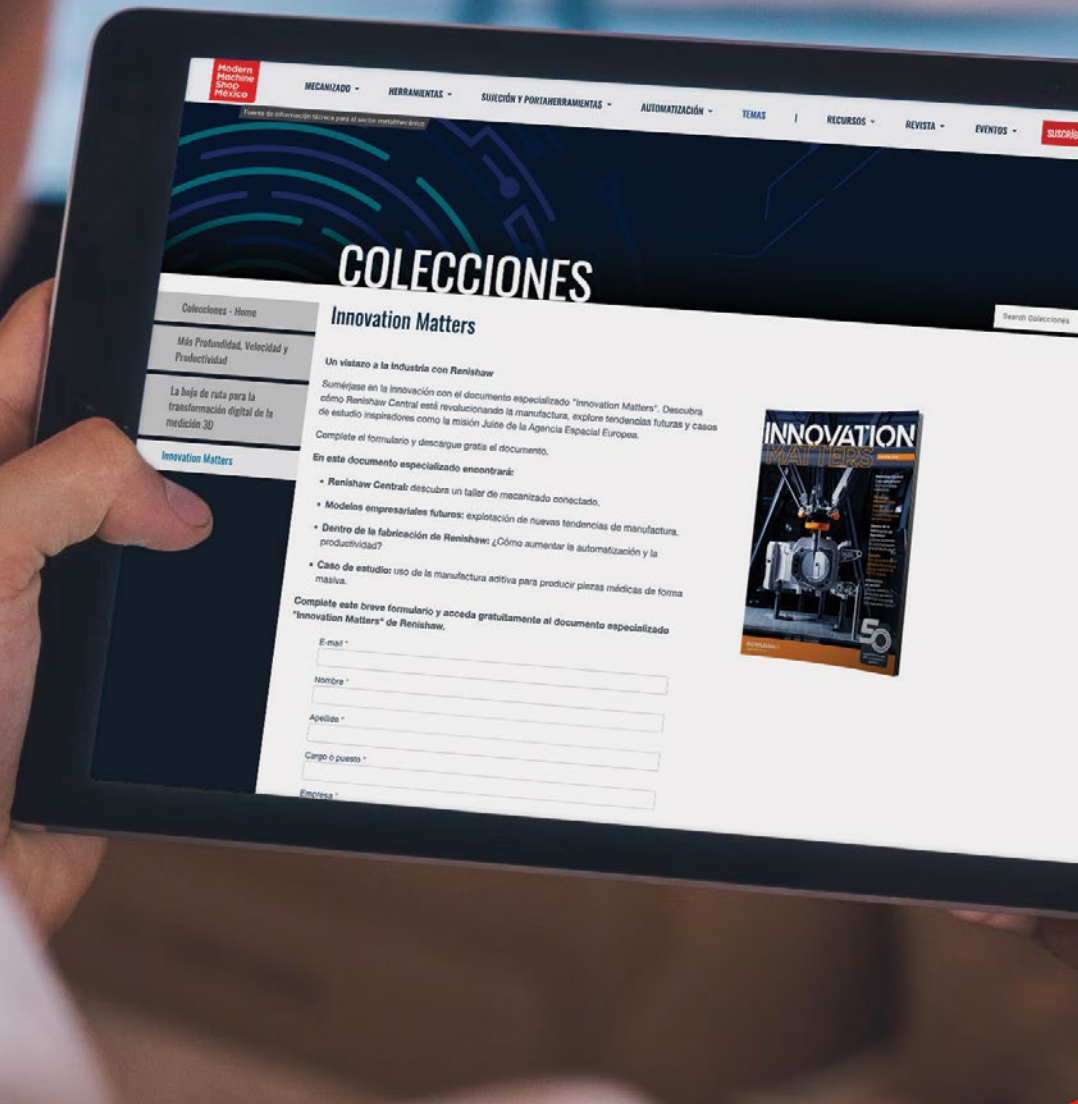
Modern Machine Shop México

Fuente de información técnica para el sector metalmecánico

MECANIZADO ▾ HERRAMIENTAS ▾ SUJECIÓN Y PORTAHERRAMIENTAS ▾ AUTOMATIZACIÓN ▾ TEMAS | RECURSOS ▾ REVISTA ▾ EVENTOS ▾ SUSCRÍ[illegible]

COLECCIONES

Colecciones - Home

Más Profundidad, Velocidad y Productividad

La hoja de ruta para la transformación digital de la medición 3D

Innovation Matters

Innovation Matters

Search Colecciones

Un vistazo a la industria con Renishaw

Sumérjase en la innovación con el documento especializado "Innovation Matters". Descubra cómo Renishaw Central está revolucionando la manufactura, explore tendencias futuras y casos de estudio inspiradores como la misión Juice de la Agencia Espacial Europea.

Complete el formulario y descargue gratis el documento.

En este documento especializado encontrará:

• Renishaw Central: descubra un taller de mecanizado conectado.

• Modelos empresariales futuros: explotación de nuevas tendencias de manufactura.

• Dentro de la fabricación de Renishaw: ¿Cómo aumentar la automatización y la productividad?

• Caso de estudio: uso de la manufactura aditiva para producir piezas médicas de forma masiva.

Complete este breve formulario y acceda gratuitamente al documento especializado "Innovation Matters" de Renishaw.

E-mail *

Nombre *

Apellido *

Cargo o puesto *

Empresa *

INNOVATION MATTERS

50